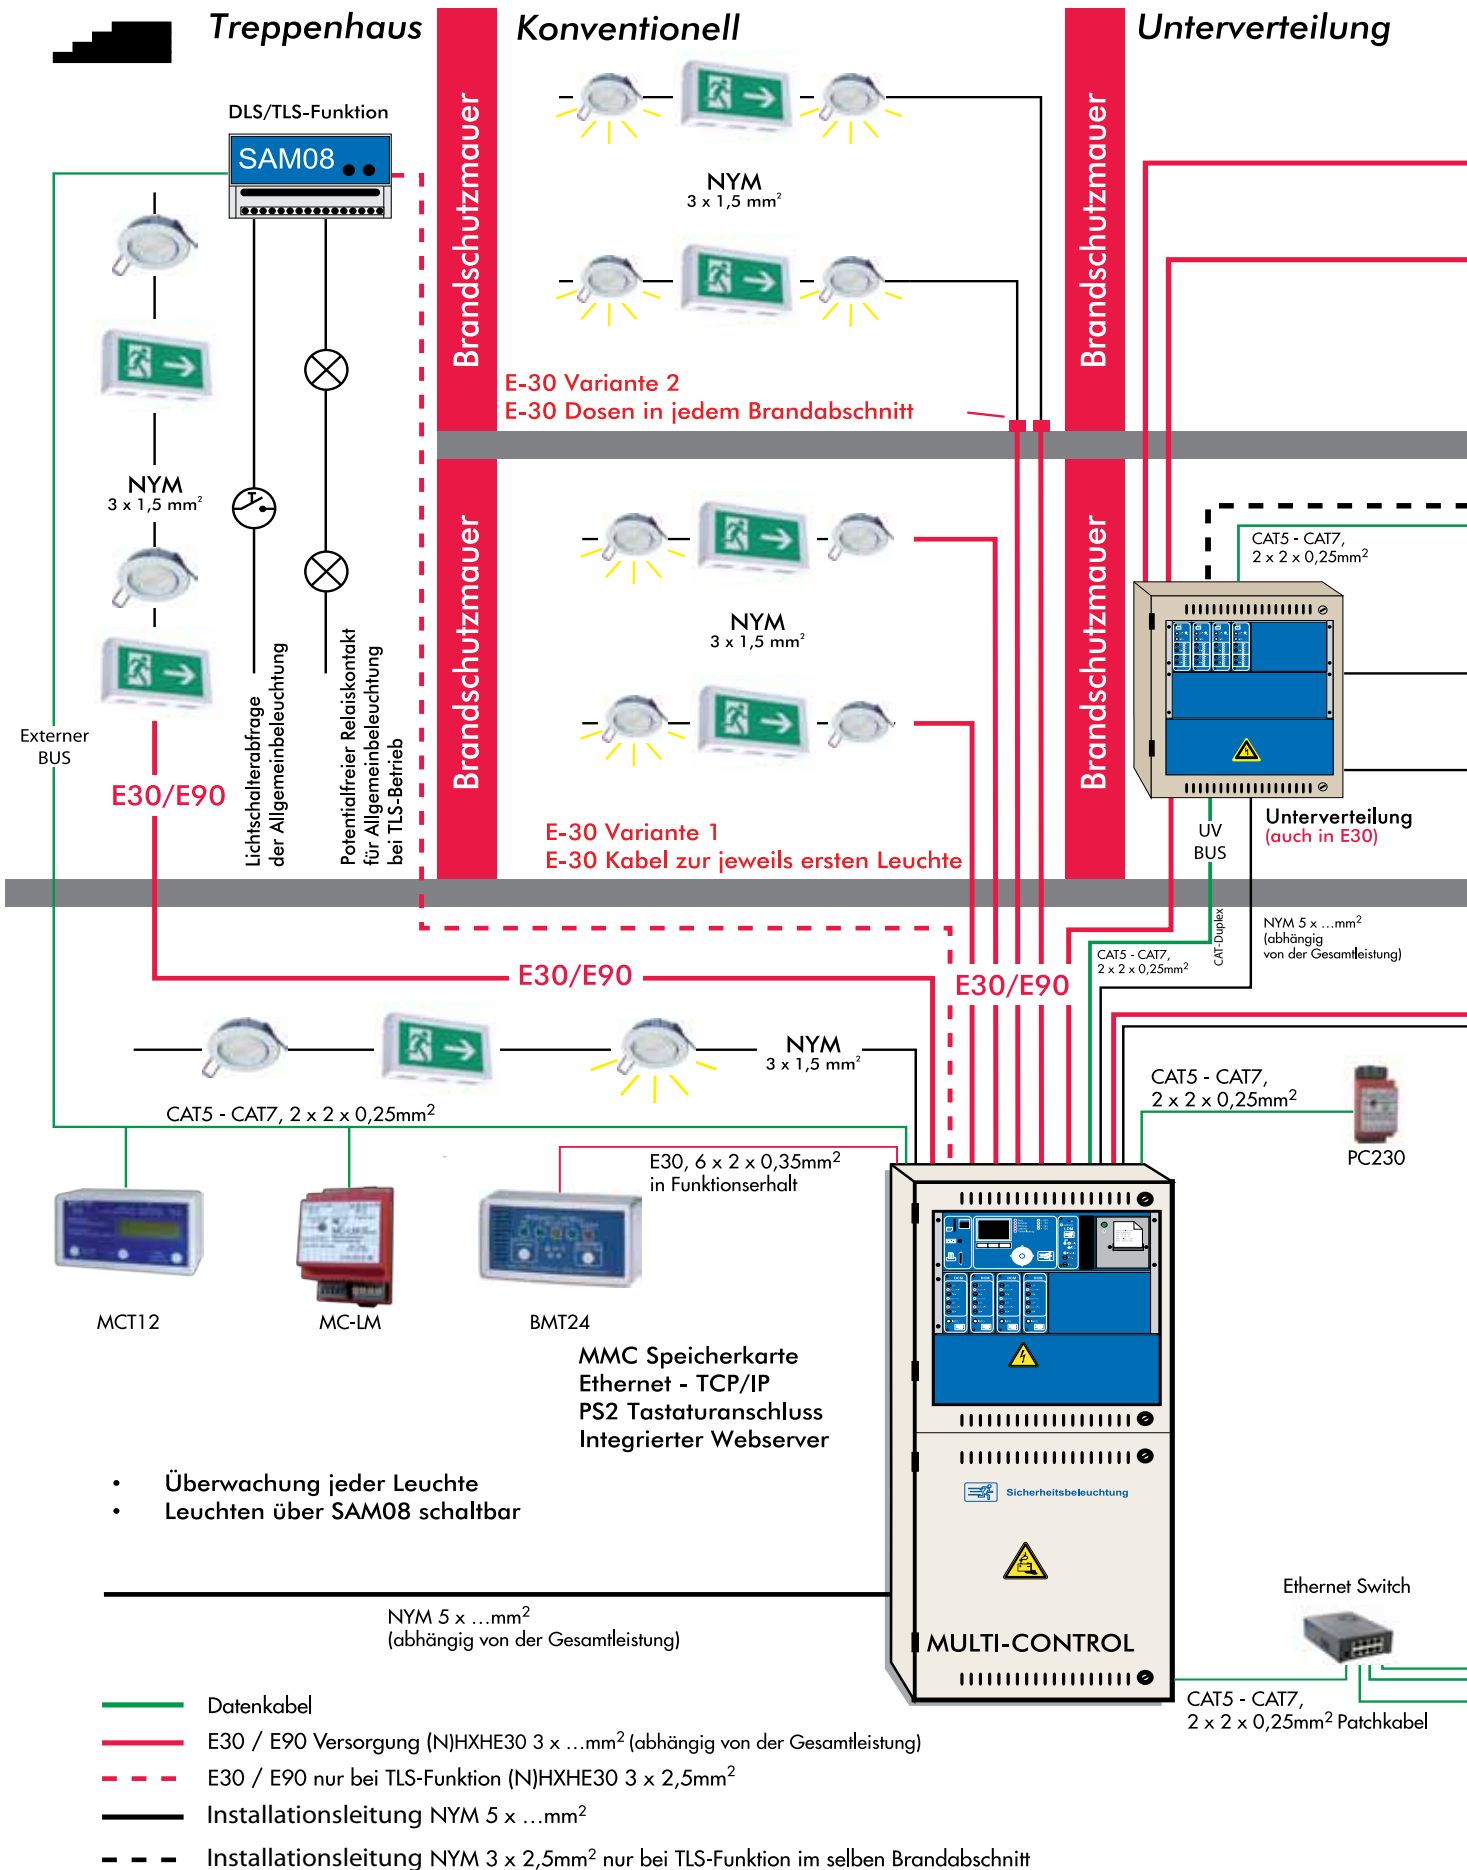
Treppenhaus

Konventionell

Unterverteilung

DLS/TLS-Funktion

SAM08

Brandschutzmauer

Brandschutzmauer

NYM
3 x 1,5 mm²

E-30 Variante 2
E-30 Dosen in jedem Brandabschnitt

NYM
3 x 1,5 mm²

Brandschutzmauer

Brandschutzmauer

NYM
3 x 1,5 mm²

CAT5 - CAT7,
2 x 2 x 0,25mm²

Externer
BUS

E30/E90

Lichtschalterabfrage der Allgemeinbeleuchtung

Potentialfreier Relaiskontakt für Allgemeinbeleuchtung bei TLS-Betrieb

E-30 Variante 1
E-30 Kabel zur jeweils ersten Leuchte

UV
BUS

Unterverteilung
(auch in E30)

CAT-Duplex

CAT5 - CAT7,
2 x 2 x 0,25mm²

NYM 5 x ...mm²
(abhängig
von der Gesamtleistung)

E30/E90

E30/E90

NYM
3 x 1,5 mm²

CAT5 - CAT7,
2 x 2 x 0,25mm²

CAT5 - CAT7, 2 x 2 x 0,25mm²

E30, 6 x 2 x 0,35mm²
in Funktionserhalt

PC230

MCT12

MC-LM

BMT24

MMC Speicherkarte
Ethernet - TCP/IP
PS2 Tastaturanschluss
Integrierter Webserver

• Überwachung jeder Leuchte
• Leuchten über SAM08 schaltbar

Sicherheitsbeleuchtung

Ethernet Switch

NYM 5 x ...mm²
(abhängig von der Gesamtleistung)

MULTI-CONTROL

CAT5 - CAT7,
2 x 2 x 0,25mm² Patchkabel

Datenkabel
E30 / E90 Versorgung (N)HXHE30 3 x ...mm² (abhängig von der Gesamtleistung)
E30 / E90 nur bei TLS-Funktion (N)HXHE30 3 x 2,5mm²
Installationsleitung NYM 5 x ...mm²
Installationsleitung NYM 3 x 2,5mm² nur bei TLS-Funktion im selben Brandabschnitt